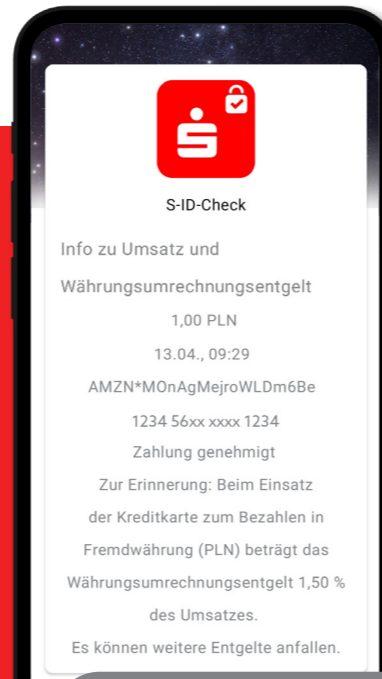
S-ID-Check

Info zu Umsatz und Währungsumrechnungsentgelt

1,00 PLN

13.04., 09:29

AMZN*MOnAgMejroWLDm6Be

1234 56xx xxxx 1234

Zahlung genehmigt

Zur Erinnerung: Beim Einsatz der Kreditkarte zum Bezahlen in Fremdwährung (PLN) beträgt das Währungsumrechnungsentgelt 1,50 % des Umsatzes.

Es können weitere Entgelte anfallen.